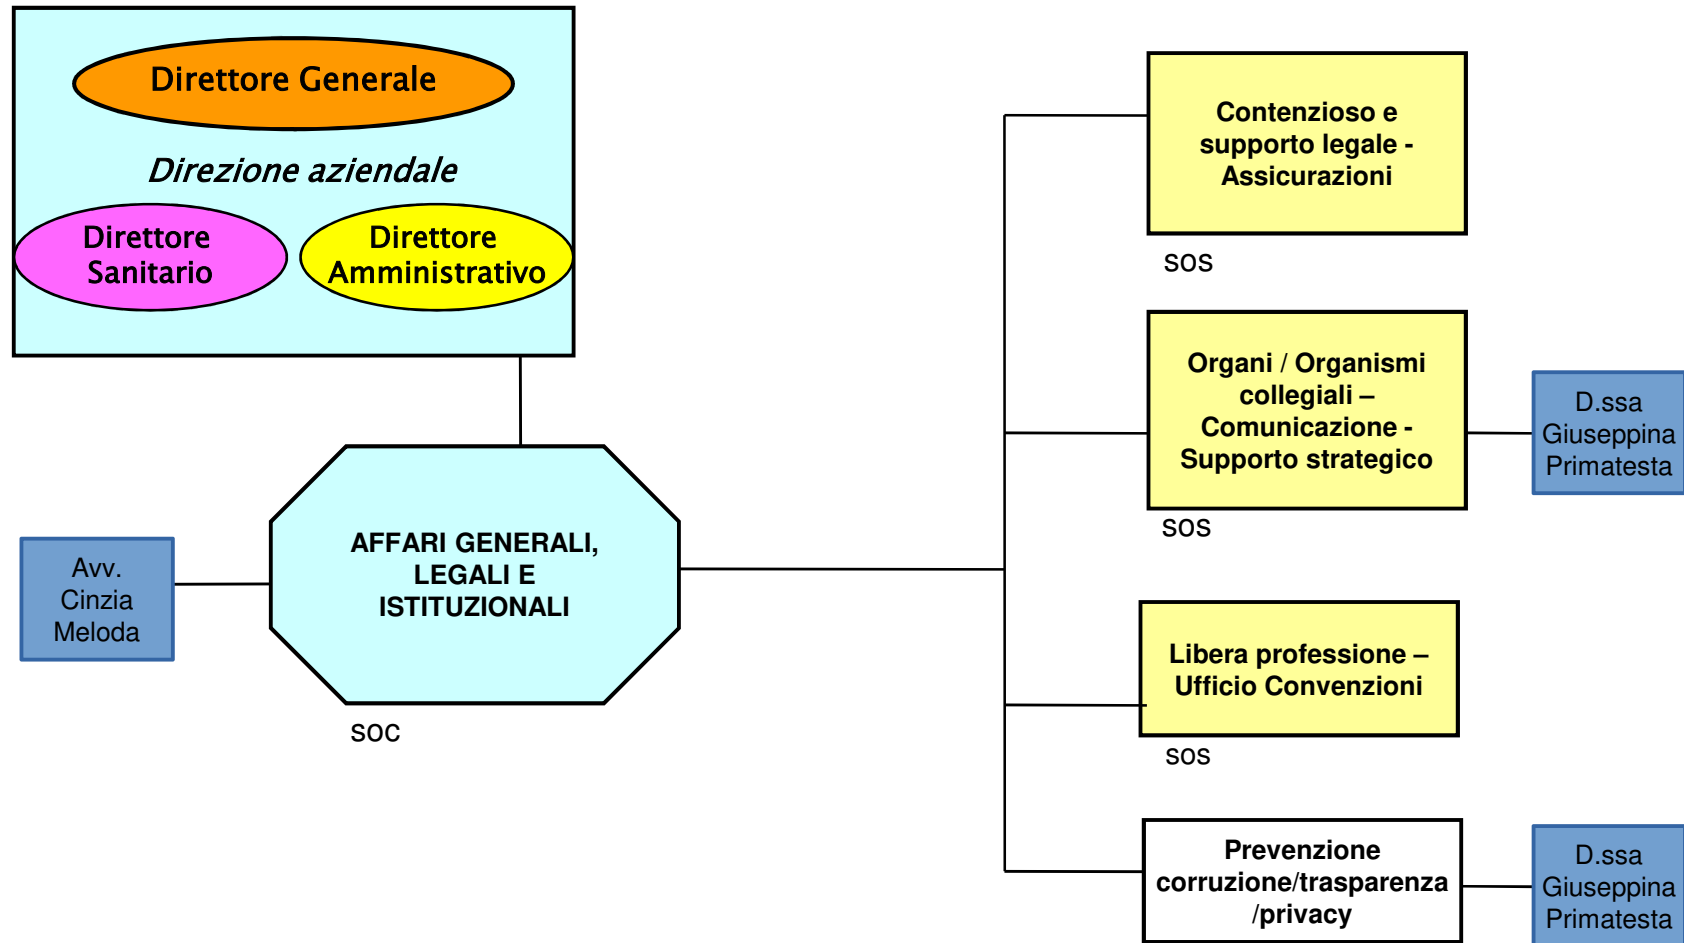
Direttore Generale

Direzione aziendale

Direttore Sanitario

Direttore Amministrativo

Avv. Cinzia Meloda

AFFARI GENERALI, LEGALI E ISTITUZIONALI

SOC

Contenzioso e supporto legale - Assicurazioni

SOS

Organi / Organismi collegiali – Comunicazione - Supporto strategico

SOS

D.ssa Giuseppina Primatesta

Libera professione – Ufficio Convenzioni

SOS

Prevenzione corruzione/trasparenza /privacy

D.ssa Giuseppina Primatesta